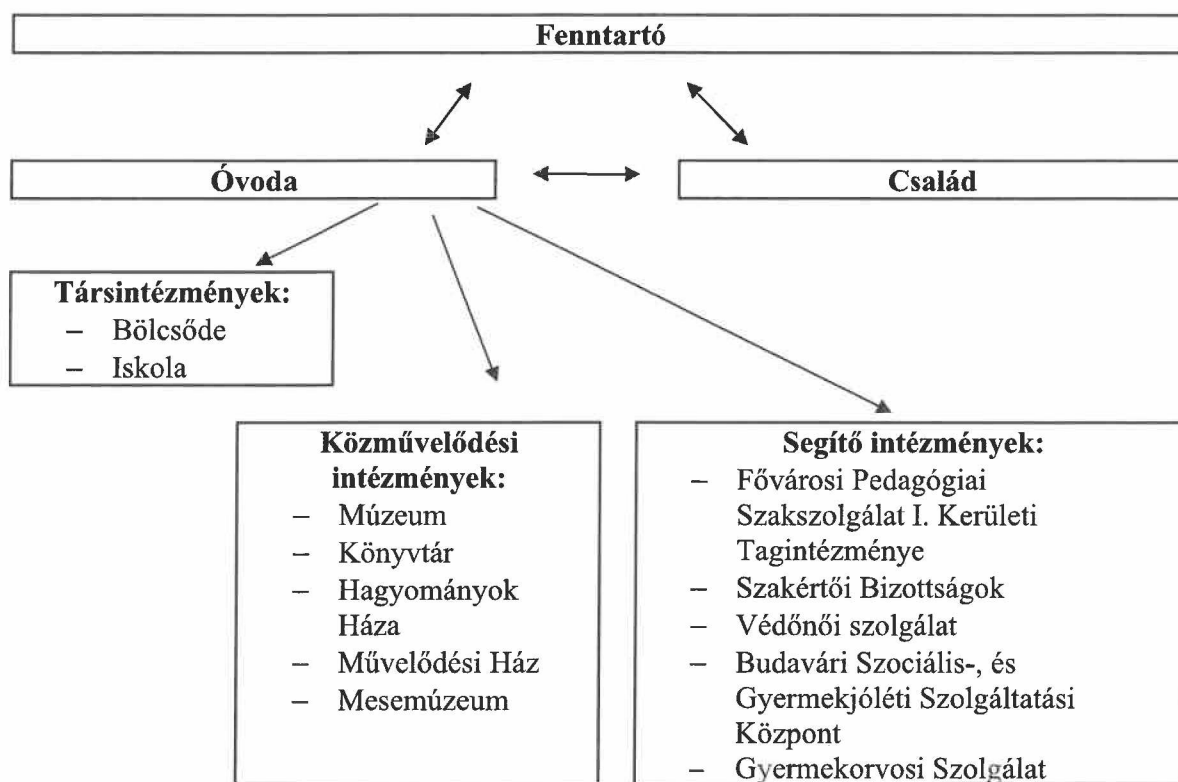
Fenntartó

Óvoda

Család

Társintézmények:
– Bölcsőde
– Iskola

Közművelődési intézmények:
– Múzeum
– Könyvtár
– Hagyományok Háza
– Művelődési Ház
– Mesemúzeum

Segítő intézmények:
– Fővárosi Pedagógiai Szakszolgálat I. Kerületi Tagintézménye
– Szakértői Bizottságok
– Védőnői szolgálat
– Budavári Szociális-, és Gyermekjóléti Szolgáltatási Központ
– Gyermekorvosi Szolgálat